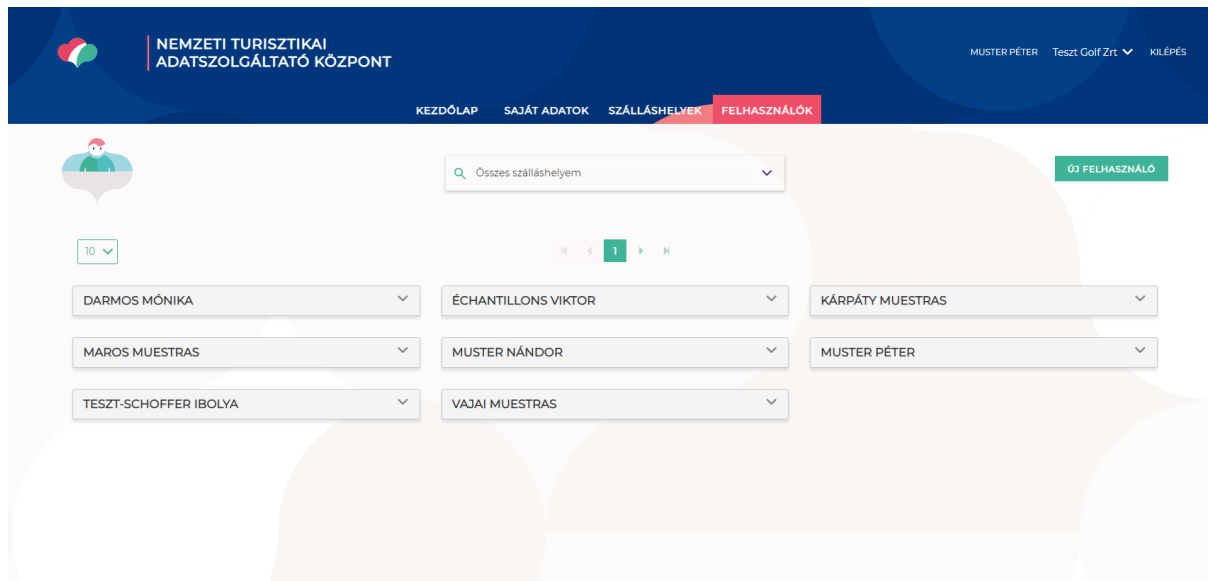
NEMZETI TURISZTIKAI ADATSZOLGÁLTATÓ KÖZPONT

MUSTER PÉTER Teszt Golf Zrt KILÉPÉS

KEZDŐLAP SAJÁT ADATOK SZÁLLÁSHELYEK FELHASZNÁLÓK

Összes szálláshelyem

ÚJ FELHASZNÁLÓ

10

1

DARMOS MÓNIKA

ÉCHANTILLONS VIKTOR

KÁRPÁTY MUESTRAS

MAROS MUESTRAS

MUSTER NÁNDOR

MUSTER PÉTER

TESZT-SCHOFFER IBOLYA

VAJAI MUESTRAS